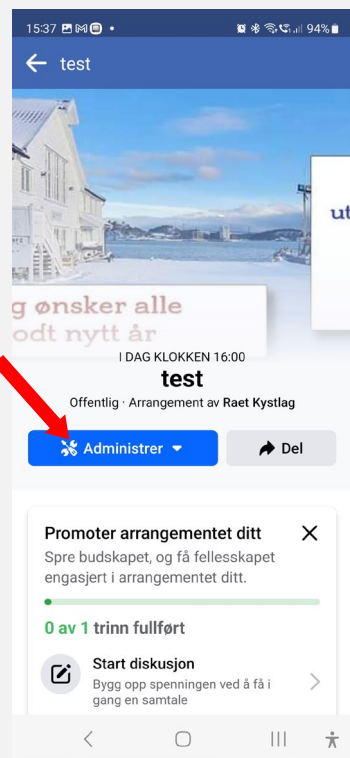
15:37 94%

test

g ønsker alle
odt nytt år

ut

I DAG KLOKKEN 16:00

test

Offentlig · Arrangement av Raet Kystlag

Administrer

Del

Promoter arrangementet ditt

Spre budskapet, og få fellesskapet engasjert i arrangementet ditt.

0 av 1 trinn fullført

Start diskusjon

Bygg opp spenningen ved å få i gang en samtale